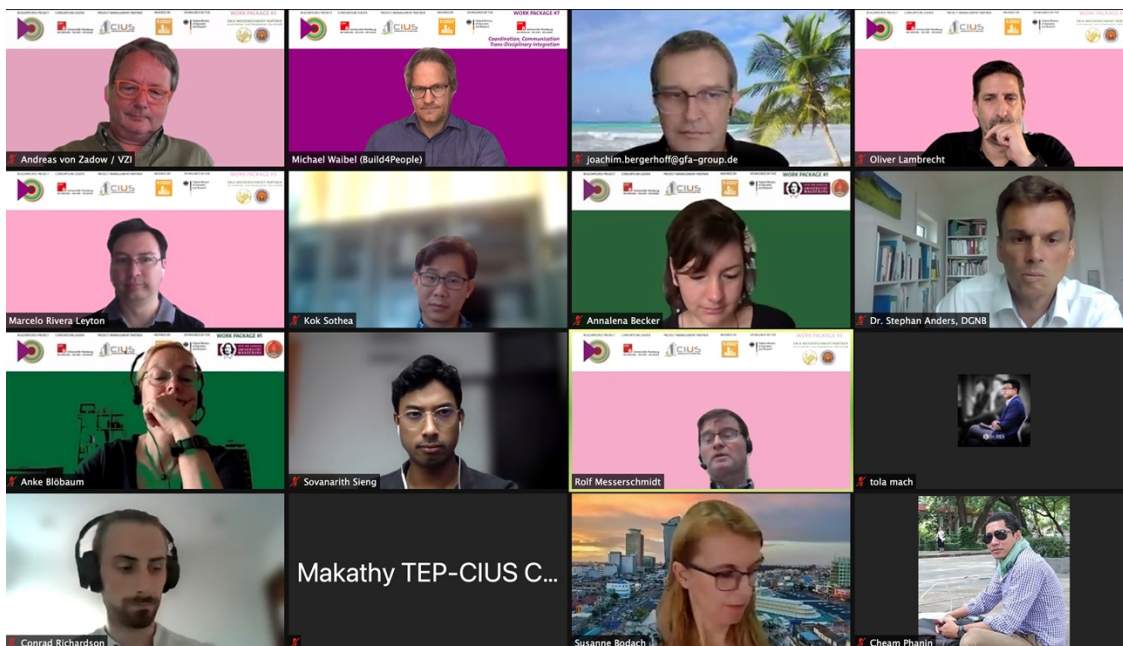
CIUS

WORK PACKAGE #7
Coordination, Communication Trans-Disciplinary Integration

Andreas von Zadow / VZI

Michael Waibel (Build4People)

joachim.bergerhoff@gfa-group.de

Oliver Lambrecht

WORK PACKAGE #1

Marcelo Rivera Leyton

Kok Sothea

Annalena Becker

Dr. Stephan Anders, DGNB

WORK PACKAGE #1

Anke Blöbaum

Sovanarith Sieng

WORK PACKAGE #

Rolf Messerschmidt

tola mach

Conrad Richardson

Makathy TEP-CIUS C...

Susanne Bodach

Cheam Phanin